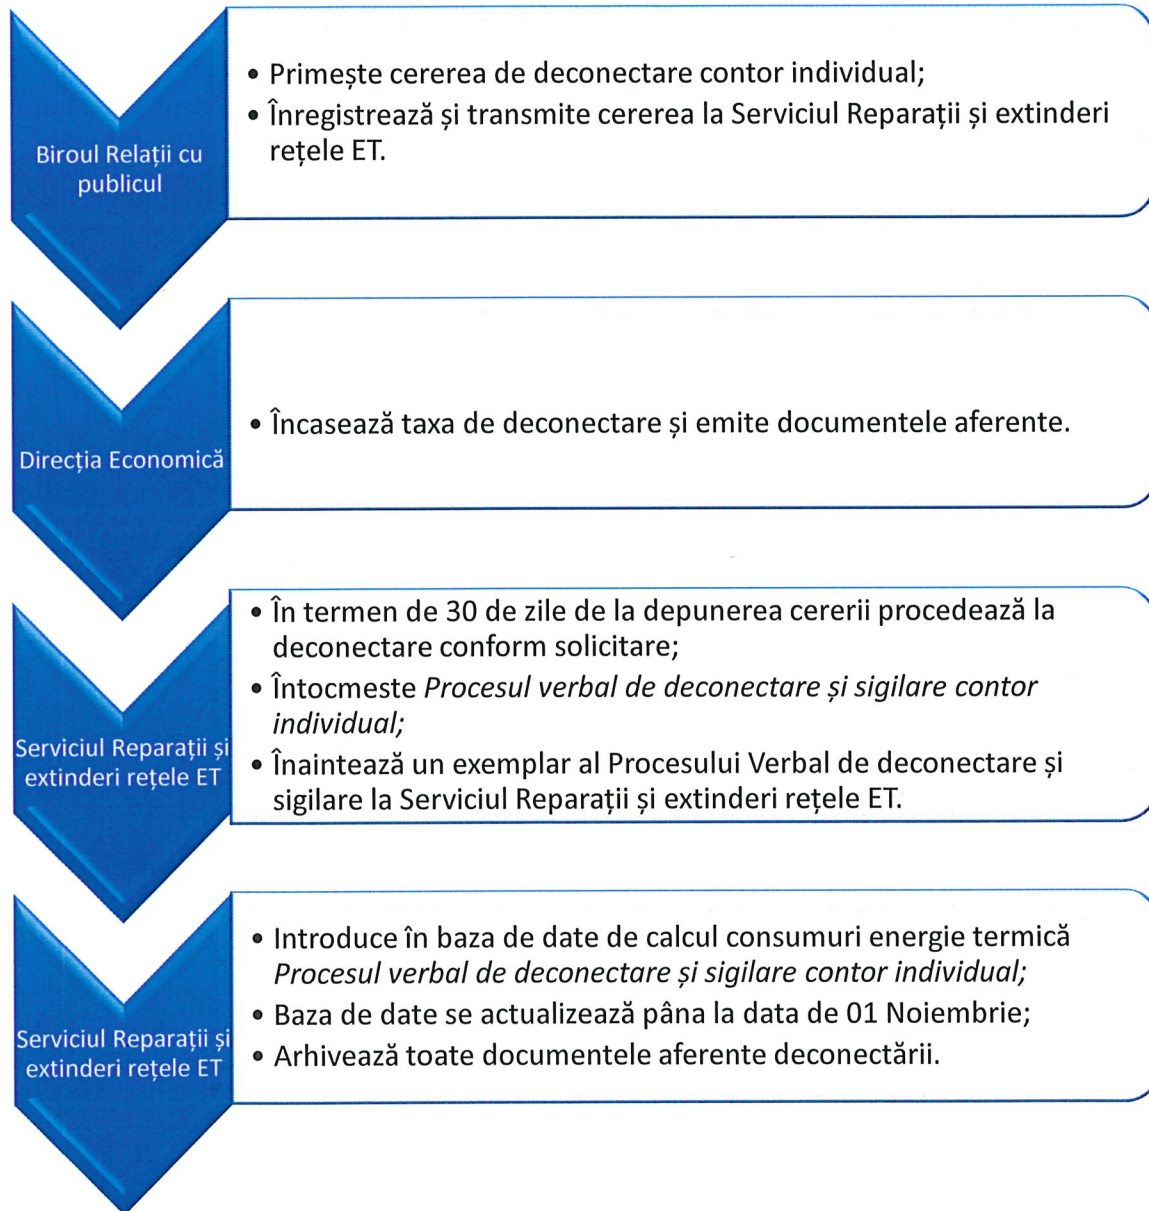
Biroul Relații cu publicul

• Primește cererea de deconectare contor individual;
• Înregistrează și transmite cererea la Serviciul Reparații și extinderi rețele ET.

Direcția Economică

• Încasează taxa de deconectare și emite documentele aferente.

Serviciul Reparații și extinderi rețele ET

• În termen de 30 de zile de la depunerea cererii procedează la deconectare conform solicitare;
• Întocmeste *Procesul verbal de deconectare și sigilare contor individual;*
• Înaintează un exemplar al Procesului Verbal de deconectare și sigilare la Serviciul Reparații și extinderi rețele ET.

Serviciul Reparații și extinderi rețele ET

• Introduce în baza de date de calcul consumuri energie termică *Procesul verbal de deconectare și sigilare contor individual;*
• Baza de date se actualizează până la data de 01 Noiembrie;
• Arhivează toate documentele aferente deconectării.